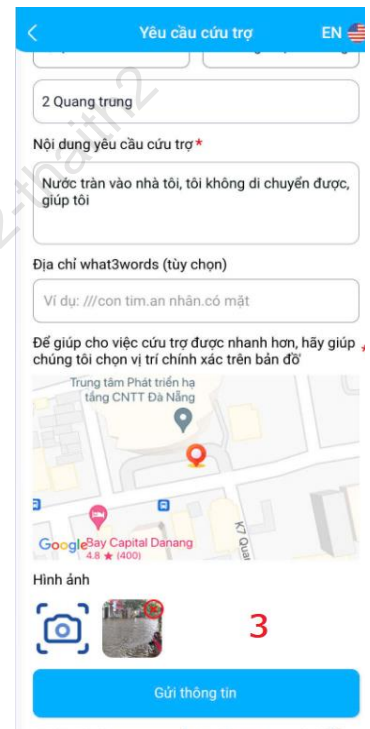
Yêu cầu cứu trợ
EN

2 Quang trung

Nội dung yêu cầu cứu trợ *

Nước tràn vào nhà tôi, tôi không di chuyển được, giúp tôi

Địa chỉ what3words (tùy chọn)

Ví dụ: ///con tim.an nhãn.có mặt

Để giúp cho việc cứu trợ được nhanh hơn, hãy giúp chúng tôi chọn vị trí chính xác trên bản đồ *

Trung tâm Phát triển hạ tầng CNTT Đà Nẵng

Google
Bay Capital Danang
4.8 ★ (400)
K7 Quang

Hình ảnh

3

Gửi thông tin